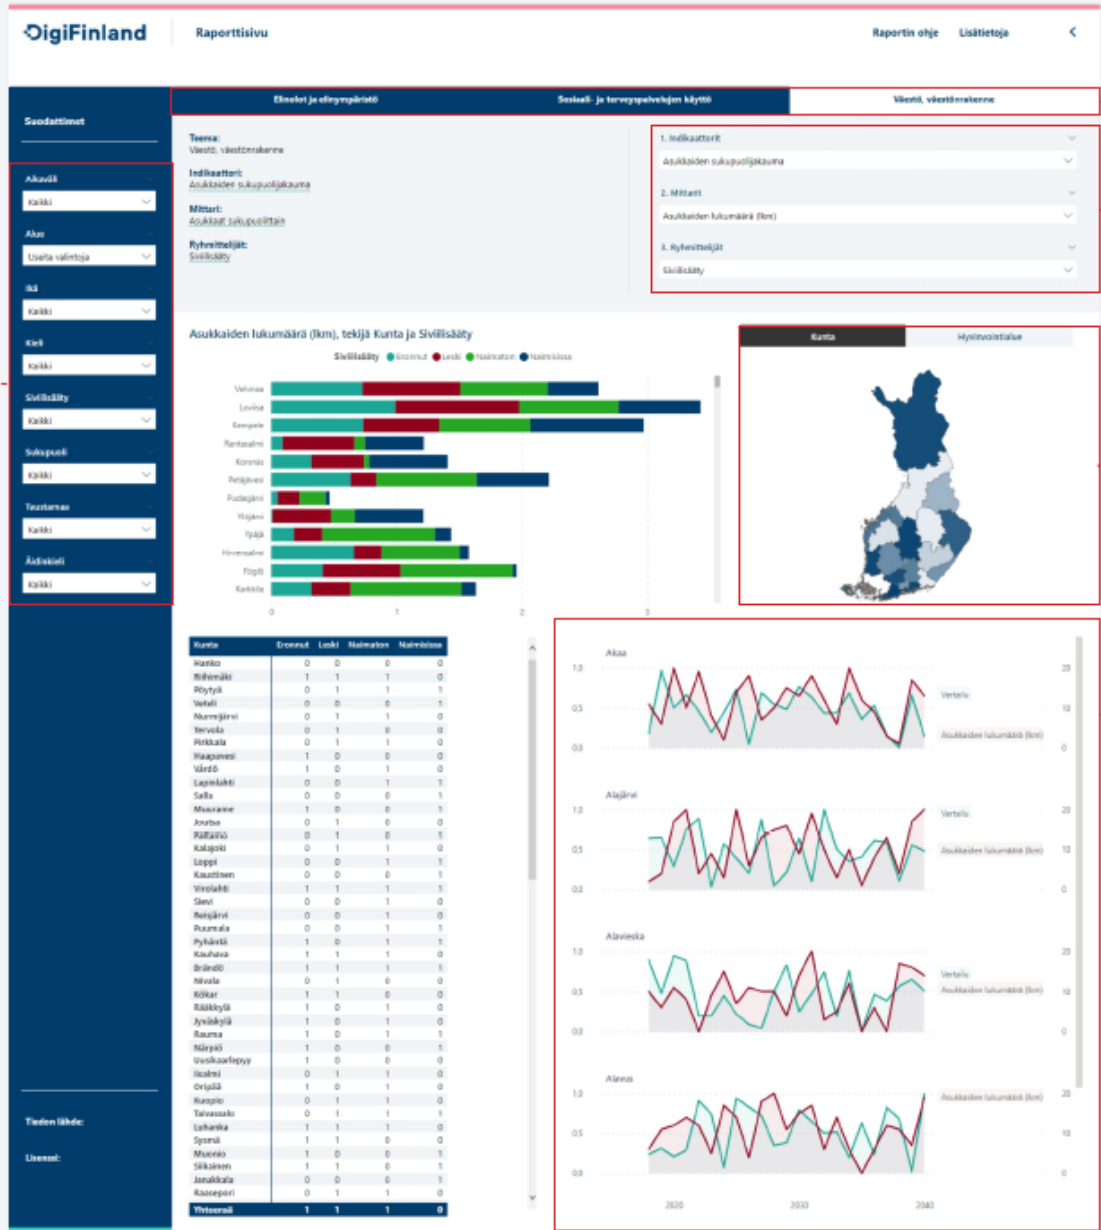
DigiFinland

Raporttisivu

Raportin ohje Lisätietoja

Suodattimet

Aikaväli
Kaikki

Alue
Useita valintoja

Ikä
Kaikki

Kieli
Kaikki

Siviilisääty
Kaikki

Sukupuoli
Kaikki

Taustamuu
Kaikki

Äidinkieli
Kaikki

Tiedon lähde:

Lisenssi:

Elinolot ja elinympäristö | Sosiaali- ja terveyspalvelujen käyttö | Väestö, väestörakenne

Teema:
Väestö, väestörakenne

Indikaattori:
Asukkaiden sukupuolijakauma

Mittari:
Asukkaat sukupuolittain

Ryhmittelijät:
Siviilisääty

1. Indikaattorit
Asukkaiden sukupuolijakauma

2. Mittarit
Asukkaiden lukumäärä (lkm)

3. Ryhmittelijät
Siviilisääty

Asukkaiden lukumäärä (lkm), tekijä Kunta ja Siviilisääty

Siviilisääty ● Eronnut ● Leski ● Naimaton ● Naimisissa

Vehmaa
Loviisa
Kempele
Rantasalmi
Kronnis
Petäjävesi
Pudasjärvi
Ylöjärvi
Ypäjä
Hirvensalmi
Föglö
Korkkila

0 1 2 3

Kunta | Hyvinvointialue

| Kunta | Eronnut | Leski | Naimaton | Naimisissa |
|---|---|---|---|---|
| Hanko | 0 | 0 | 0 | 0 |
| Riihimäki | 1 | 1 | 1 | 0 |
| Pöytyä | 0 | 1 | 1 | 0 |
| Vetelí | 0 | 0 | 0 | 1 |
| Nurmijärvi | 0 | 1 | 1 | 0 |
| Tervola | 0 | 1 | 0 | 0 |
| Pirkkala | 0 | 1 | 1 | 0 |
| Haapavesi | 1 | 0 | 1 | 0 |
| Värdö | 0 | 1 | 0 | 0 |
| Lapinlahti | 0 | 0 | 1 | 1 |
| Salla | 0 | 0 | 0 | 1 |
| Muurame | 1 | 0 | 0 | 1 |
| Joutsa | 0 | 1 | 0 | 0 |
| Pältämö | 0 | 1 | 0 | 1 |
| Kalajoki | 0 | 1 | 1 | 0 |
| Loppi | 0 | 0 | 1 | 1 |
| Kaustinen | 0 | 0 | 0 | 1 |
| Virolahti | 1 | 1 | 1 | 1 |
| Sievi | 0 | 0 | 1 | 0 |
| Reisjärvi | 0 | 0 | 1 | 0 |
| Puumala | 0 | 0 | 1 | 1 |
| Pyhäntä | 1 | 0 | 1 | 1 |
| Kauhava | 1 | 1 | 1 | 0 |
| Brändö | 1 | 1 | 1 | 1 |
| Nivala | 0 | 1 | 0 | 0 |
| Kökar | 1 | 1 | 0 | 1 |
| Rääkkylä | 1 | 0 | 1 | 0 |
| Jyväskylä | 1 | 0 | 1 | 0 |
| Rauma | 1 | 0 | 1 | 1 |
| Nääpiö | 1 | 0 | 0 | 1 |
| Uusikaarlepyy | 1 | 0 | 1 | 0 |
| Iisalmi | 0 | 1 | 1 | 1 |
| Orijärvi | 1 | 0 | 1 | 0 |
| Kuopio | 0 | 1 | 1 | 0 |
| Taivassalo | 0 | 1 | 1 | 1 |
| Luhanka | 1 | 1 | 1 | 0 |
| Sysmä | 1 | 1 | 0 | 0 |
| Muonio | 0 | 1 | 0 | 1 |
| Siikainen | 1 | 1 | 0 | 1 |
| Janakkala | 0 | 0 | 0 | 0 |
| Raasepori | 0 | 1 | 1 | 0 |
| Yhteensä | 1 | 1 | 1 | 0 |

Akaa
1.0 0.5 0.0
Vertailu
Asukkaiden lukumäärä (lkm)
20 10 0

Alajärvi
1.0 0.5 0.0
Vertailu
Asukkaiden lukumäärä (lkm)
20 10 0

Alavieska
1.0 0.5 0.0
Vertailu
Asukkaiden lukumäärä (lkm)
20 10 0

Alavus
1.0 0.5 0.0
Asukkaiden lukumäärä (lkm)
20 10 0

2020 2030 2040